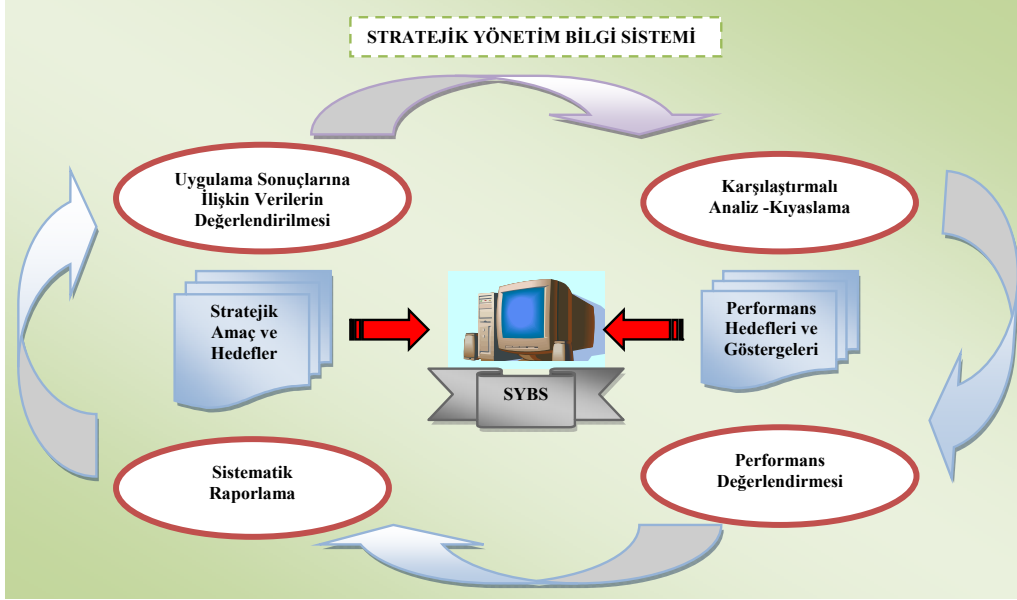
STRATEJİK YÖNETİM BİLGİ SİSTEMİ

Uygulama Sonuçlarına İlişkin Verilerin Değerlendirilmesi

Karşılaştırmalı Analiz -Kıyaslama

Stratejik Amaç ve Hedefler

Performans Hedefleri ve Göstergeleri

SYBS

Sistematik Raporlama

Performans Değerlendirmesi